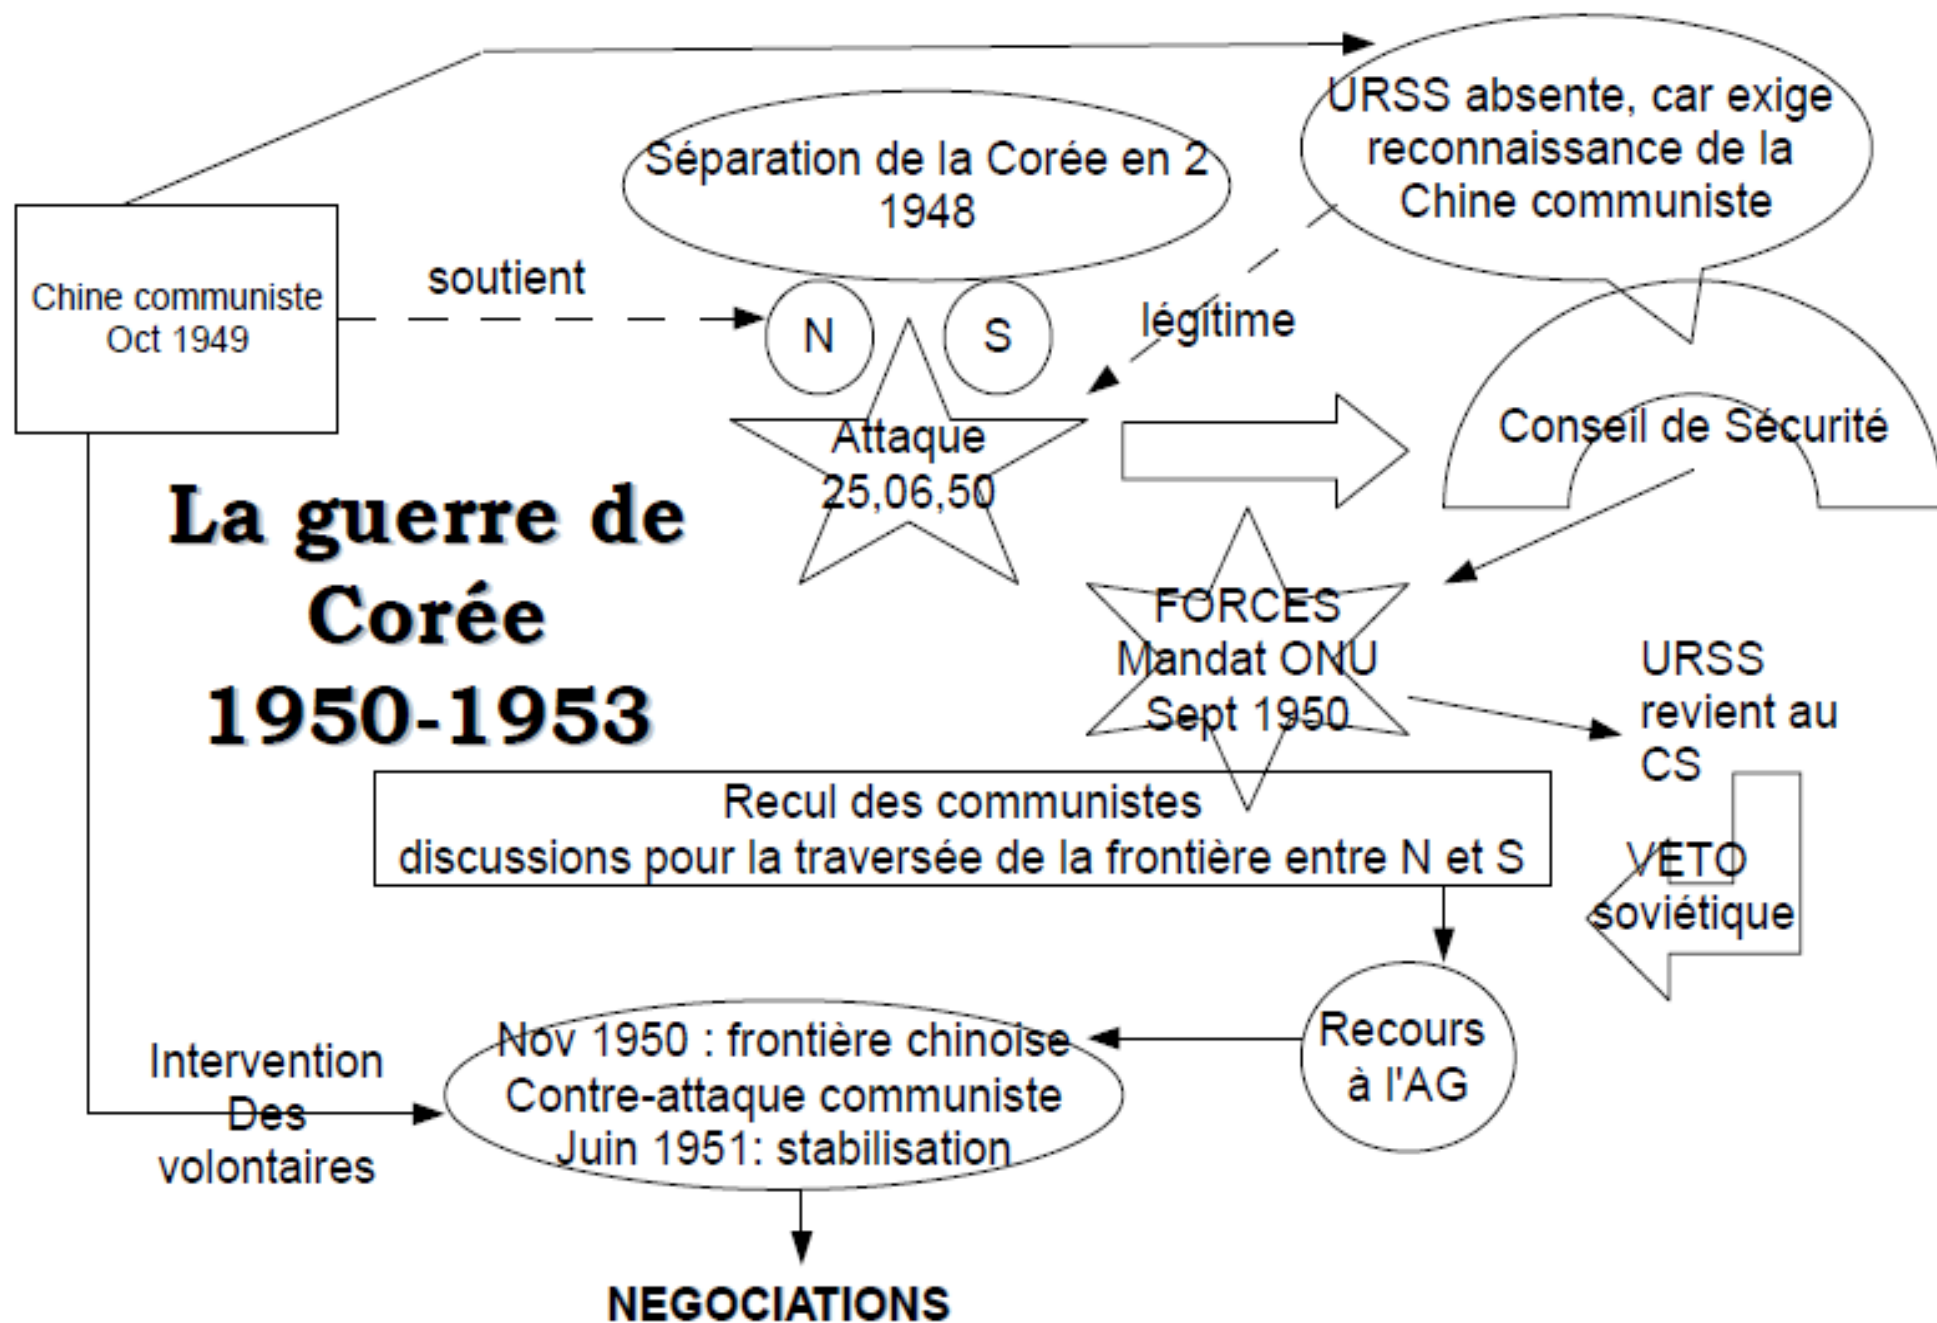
La guerre de Corée 1950-1953

Chine communiste
Oct 1949

soutient

Séparation de la Corée en 2
1948

N

S

URSS absente, car exige reconnaissance de la Chine communiste

légitime

Attaque
25,06,50

Conseil de Sécurité

FORCES
Mandat ONU
Sept 1950

URSS revient au CS

Recul des communistes
discussions pour la traversée de la frontière entre N et S

VETO soviétique

Recours à l'AG

Intervention Des volontaires

Nov 1950 : frontière chinoise
Contre-attaque communiste
Juin 1951: stabilisation

NEGOCIATIONS